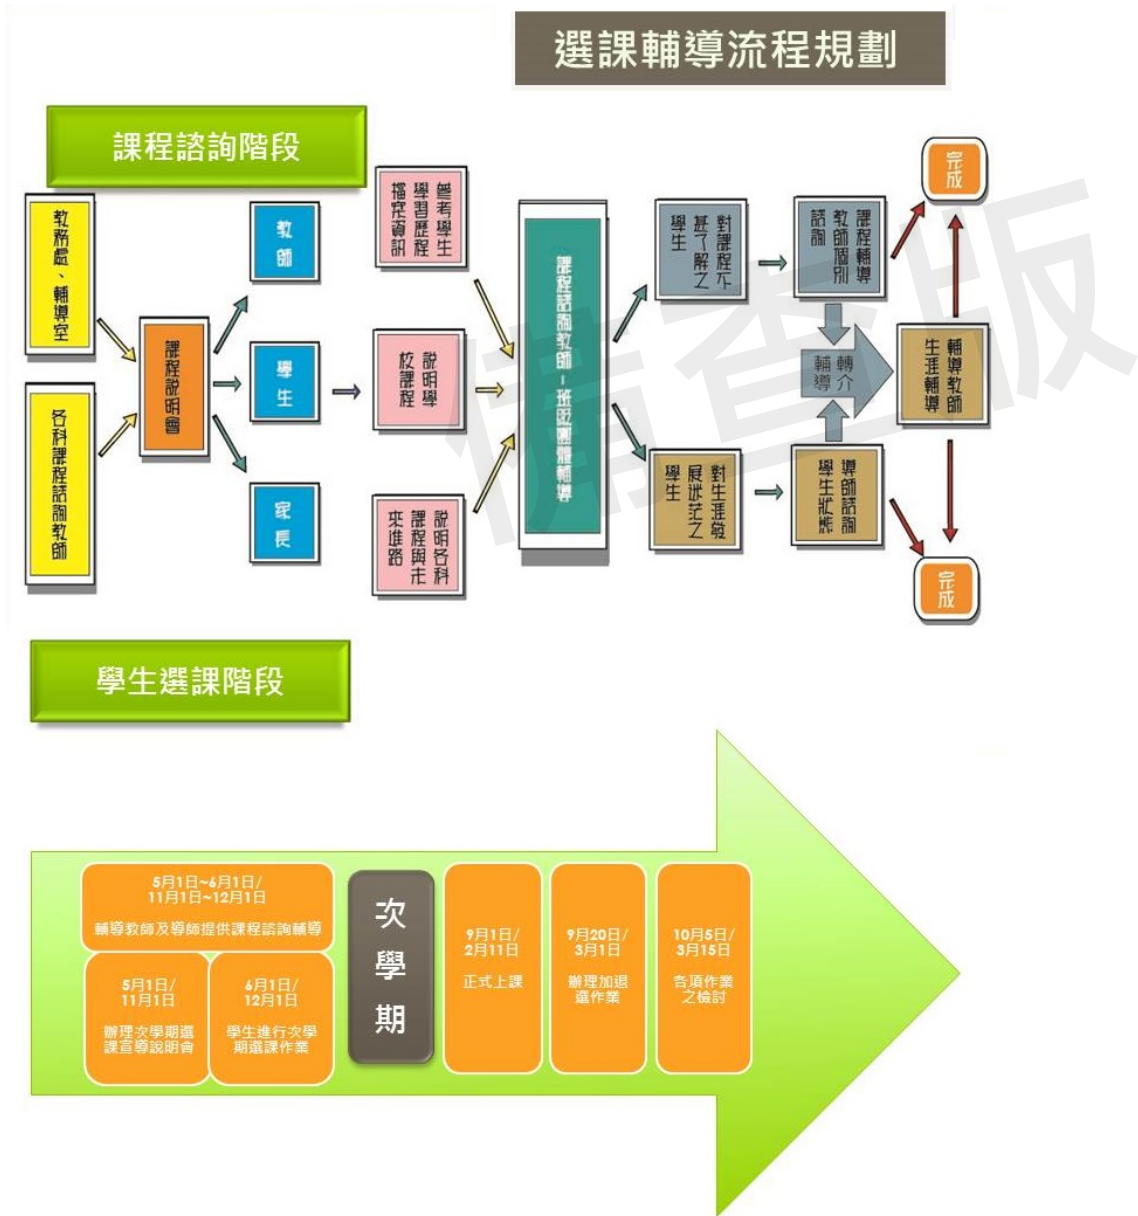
選課輔導流程規劃

課程諮詢階段

教務處、輔導室

各科課程諮詢教師

課程說明會

教師

學生

家長

參考學生學習歷程檔案資訊

說明學校課程

說明各科課程與未來進路

課程諮詢教師－班級團體輔導

對課程不甚了解之學生

對生涯發展未定之學生

課程輔導教師個別諮詢

導師諮詢學生狀態

轉介輔導

輔導教師生涯輔導

完成

完成

備審版

學生選課階段

5月1日~6月1日/ 11月1日~12月1日
輔導教師及導師提供課程諮詢輔導

5月1日/ 11月1日
辦理次學期選課宣導說明會

6月1日/ 12月1日
學生進行次學期選課作業

次學期

9月1日/ 2月11日
正式上課

9月20日/ 3月1日
辦理加退選作業

10月5日/ 3月15日
各項作業之檢討